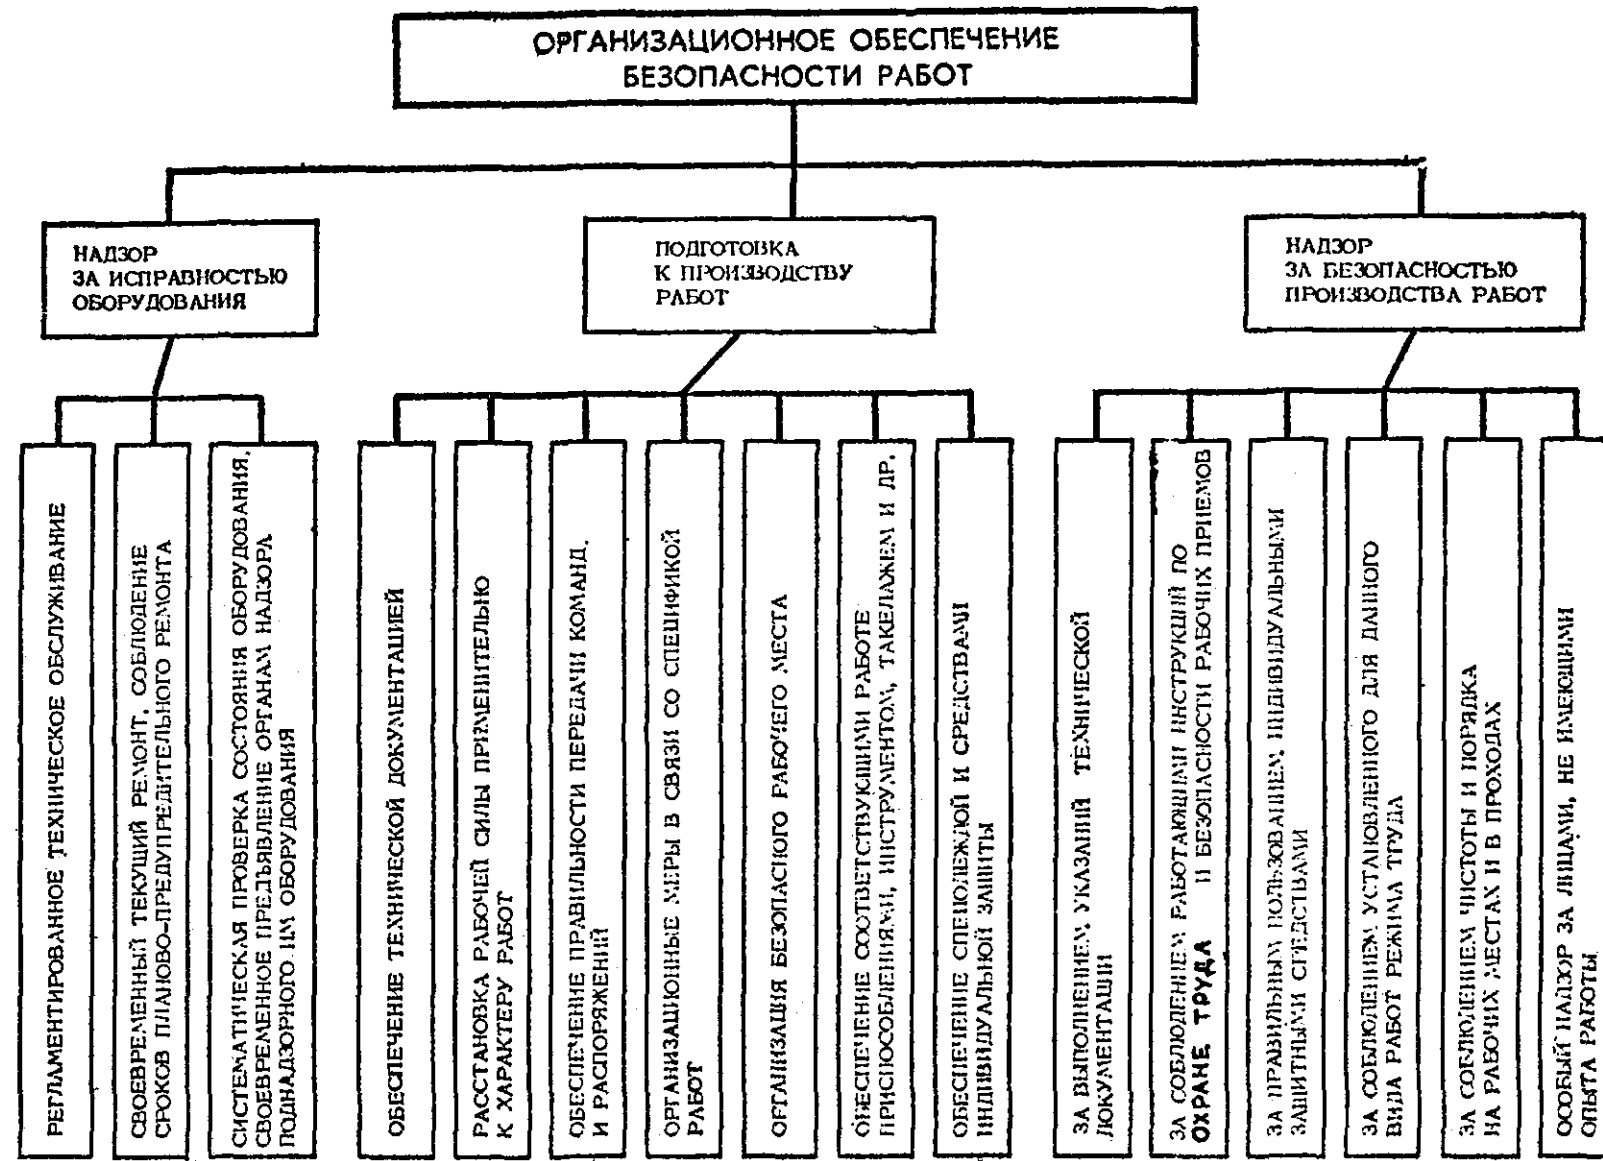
ОРГАНИЗАЦИОННОЕ ОБЕСПЕЧЕНИЕ БЕЗОПАСНОСТИ РАБОТ

НАДЗОР ЗА ИСПРАВНОСТЬЮ ОБОРУДОВАНИЯ

ПОДГОТОВКА К ПРОИЗВОДСТВУ РАБОТ

НАДЗОР ЗА БЕЗОПАСНОСТЬЮ ПРОИЗВОДСТВА РАБОТ

РЕГЛАМЕНТИРОВАННОЕ ТЕХНИЧЕСКОЕ ОБСЛУЖИВАНИЕ

СВОЕВРЕМЕННЫЙ ТЕКУЩИЙ РЕМОНТ, СОБЛЮДЕНИЕ СРОКОВ ПЛАНОВО-ПРЕДУПРЕДИТЕЛЬНОГО РЕМОНТА

СИСТЕМАТИЧЕСКАЯ ПРОВЕРКА СОСТОЯНИЯ ОБОРУДОВАНИЯ, СВОЕВРЕМЕННОЕ ПРЕДЪЯВЛЕНИЕ ОРГАНАМ НАДЗОРА ПОДНАДЗОРНОГО ИМ ОБОРУДОВАНИЯ

ОБЕСПЕЧЕНИЕ ТЕХНИЧЕСКОЙ ДОКУМЕНТАЦИЕЙ

РАССТАНОВКА РАБОЧЕЙ СИЛЫ ПРИМЕНИТЕЛЬНО К ХАРАКТЕРУ РАБОТ

ОБЕСПЕЧЕНИЕ ПРАВИЛЬНОСТИ ПЕРЕДАЧИ КОМАНД И РАСПОРЯЖЕНИЙ

ОРГАНИЗАЦИОННЫЕ МЕРЫ В СВЯЗИ СО СПЕЦИФИКОЙ РАБОТ

ОРГАНИЗАЦИЯ БЕЗОПАСНОГО РАБОЧЕГО МЕСТА

ОБЕСПЕЧЕНИЕ СООТВЕТСТВУЮЩИМИ РАБОТЕ ПРИСПОСОБЛЕНИЯМИ, ИНСТРУМЕНТОМ, ТАКЕЛАЖЕМ И ДР.

ОБЕСПЕЧЕНИЕ СПЕЦОДЕЖДОЙ И СРЕДСТВАМИ ИНДИВИДУАЛЬНОЙ ЗАЩИТЫ

ЗА ВЫПОЛНЕНИЕМ УКАЗАНИЙ ТЕХНИЧЕСКОЙ ДОКУМЕНТАЦИИ

ЗА СОБЛЮДЕНИЕМ РАБОТАЮЩИМИ ИНСТРУКЦИЙ ПО ОХРАНЕ ТРУДА И БЕЗОПАСНОСТИ РАБОЧИХ ПРИЕМОВ

ЗА ПРАВИЛЬНЫМ ПОЛЬЗОВАНИЕМ ИНДИВИДУАЛЬНЫМИ ЗАЩИТНЫМИ СРЕДСТВАМИ

ЗА СОБЛЮДЕНИЕМ УСТАНОВЛЕННОГО ДЛЯ ДАННОГО ВИДА РАБОТ РЕЖИМА ТРУДА

ЗА СОБЛЮДЕНИЕМ ЧИСТОТЫ И ПОРЯДКА НА РАБОЧИХ МЕСТАХ И В ПРОХОДАХ

ОСОБЫЙ НАДЗОР ЗА ЛИЦАМИ, НЕ ИМЕЮЩИМИ ОПЫТА РАБОТЫ